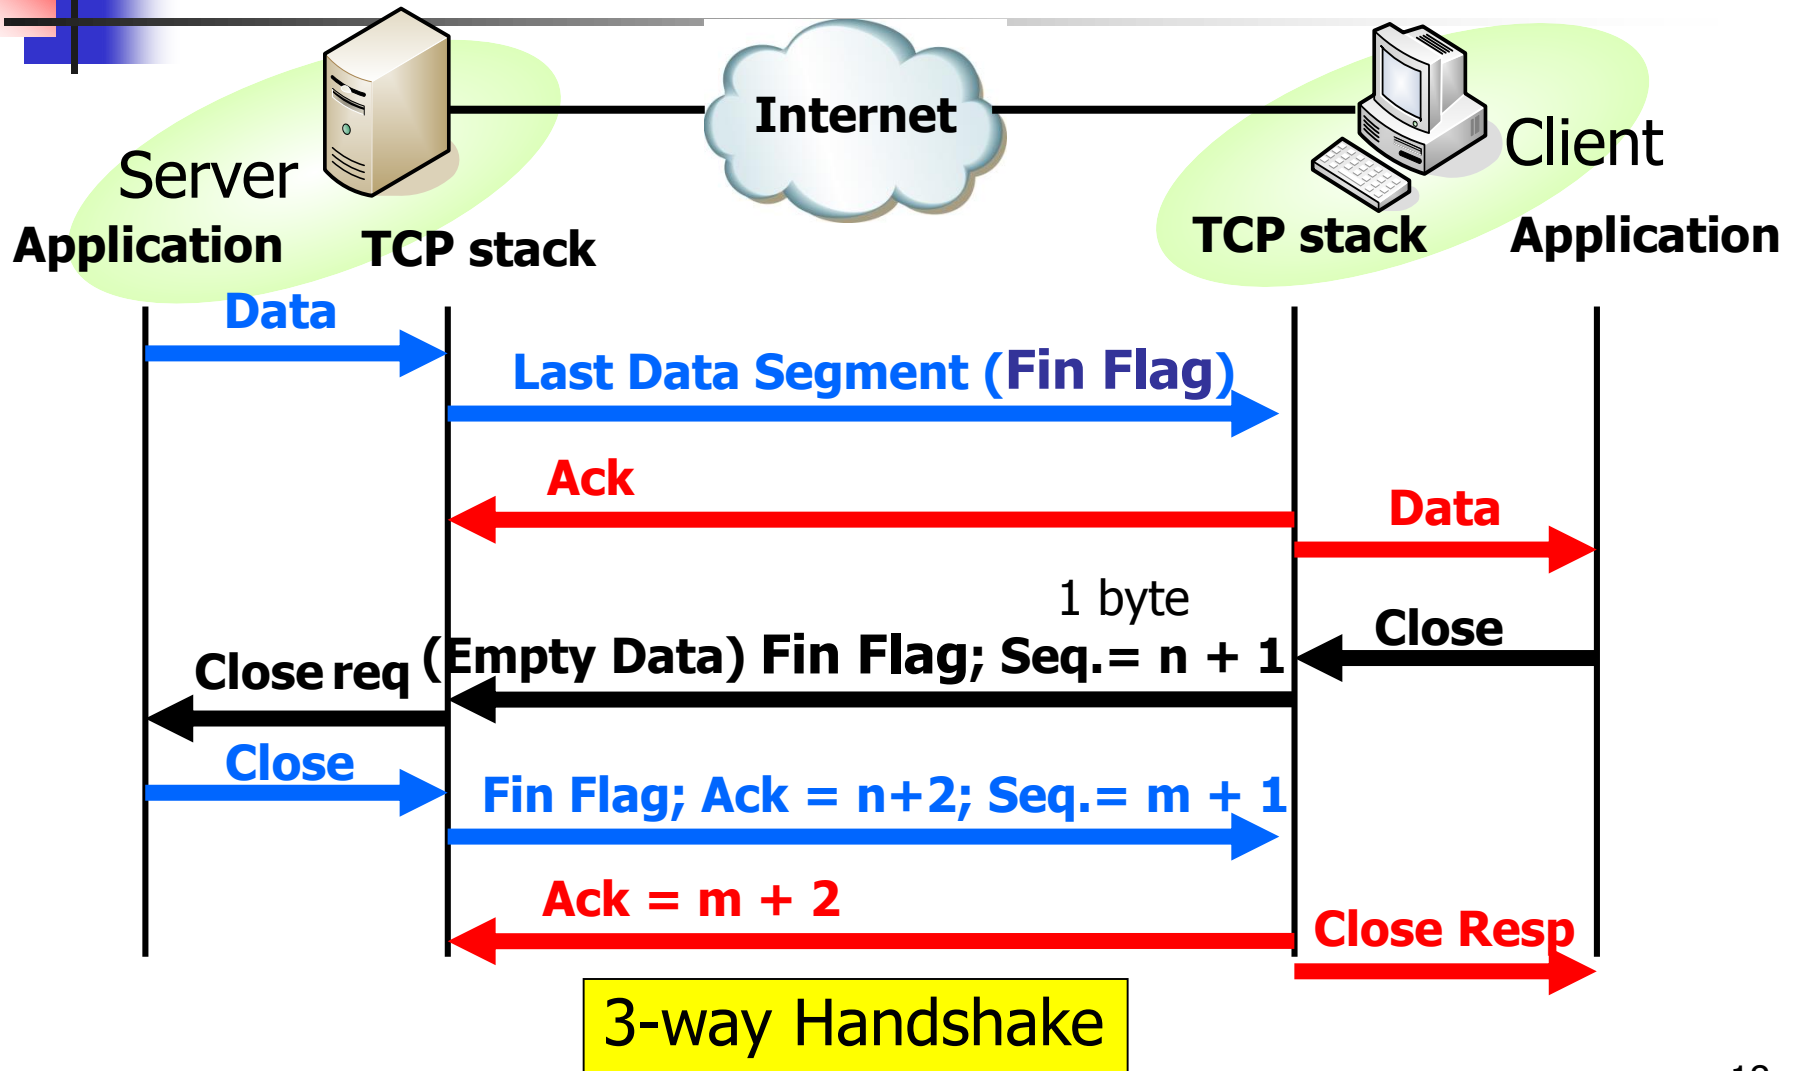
Internet

Server

Client

Application

TCP stack

TCP stack

Application

Data

Last Data Segment (Fin Flag)

Ack

Data

1 byte

Close

Close req

(Empty Data) Fin Flag; Seq.= n + 1

Close

Fin Flag; Ack = n+2; Seq.= m + 1

Ack = m + 2

Close Resp

3-way Handshake

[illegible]